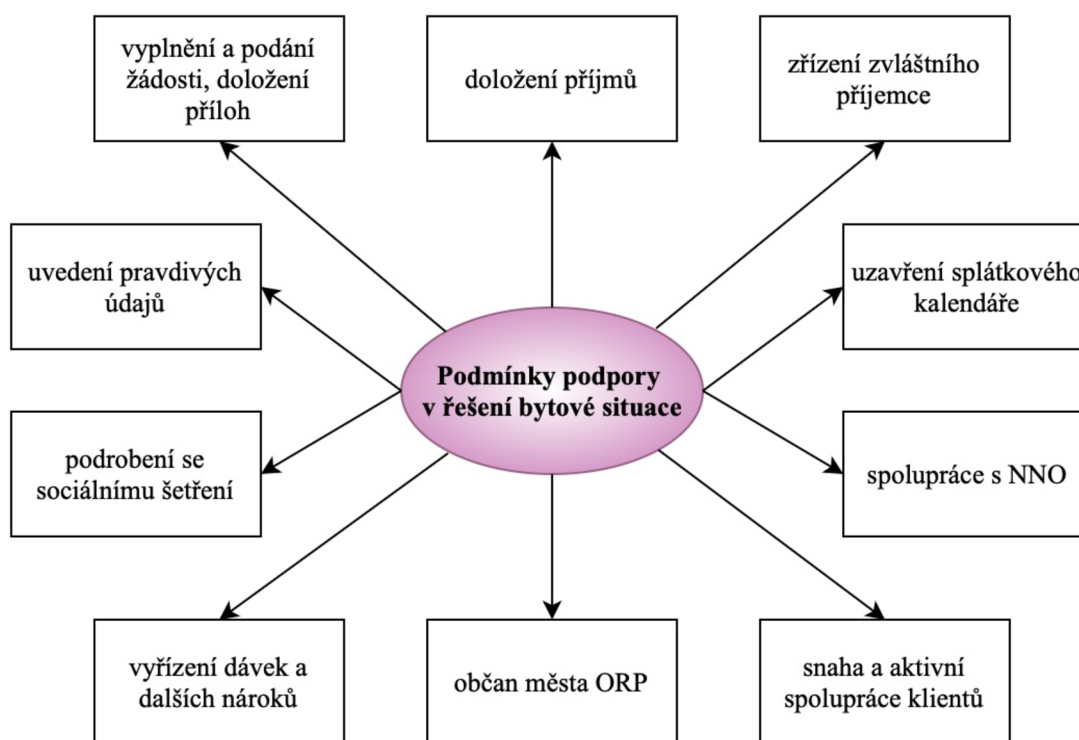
vyplnění a podání žádosti, doložení příloh

doložení příjmů

zřízení zvláštního příjemce

uvedení pravdivých údajů

uzavření splátkového kalendáře

Podmínky podpory v řešení bytové situace

podrobení se sociálnímu šetření

spolupráce s NNO

vyřízení dávek a dalších nároků

občan města ORP

snaha a aktivní spolupráce klientů